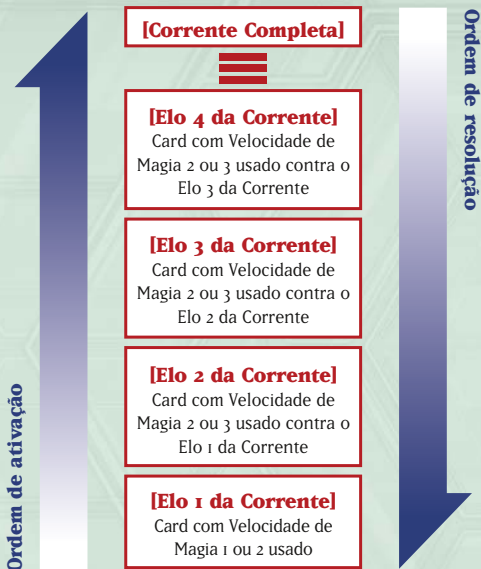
Ordem de ativação

[Corrente Completa]

[Elo 4 da Corrente]
Card com Velocidade de Magia 2 ou 3 usado contra o Elo 3 da Corrente

[Elo 3 da Corrente]
Card com Velocidade de Magia 2 ou 3 usado contra o Elo 2 da Corrente

[Elo 2 da Corrente]
Card com Velocidade de Magia 2 ou 3 usado contra o Elo 1 da Corrente

[Elo 1 da Corrente]
Card com Velocidade de Magia 1 ou 2 usado

Ordem de resolução